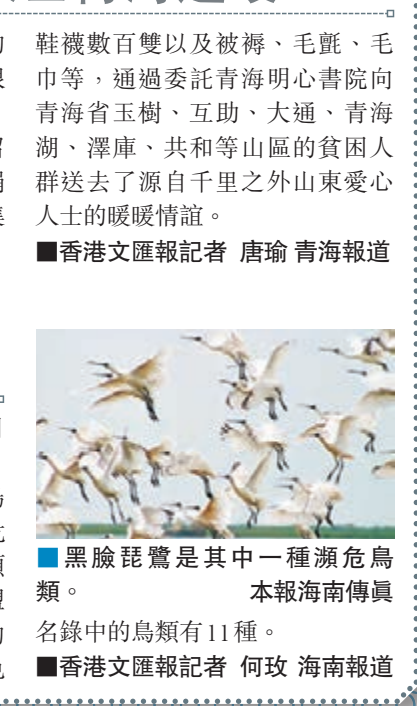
鞋襪數百雙以及被褥、毛氈、毛巾等，通過委託青海明心書院向青海省玉樹、互助、大通、青海湖、澤庫、共和等山區的貧困人群送去了源自千里之外山東愛心人士的暖暖情誼。

■香港文匯報記者 唐瑜 青海報道

■黑臉琵鷺是其中一種瀕危鳥類。 本報海南傳真

名錄中的鳥類有11種。

■香港文匯報記者 何玫 海南報道